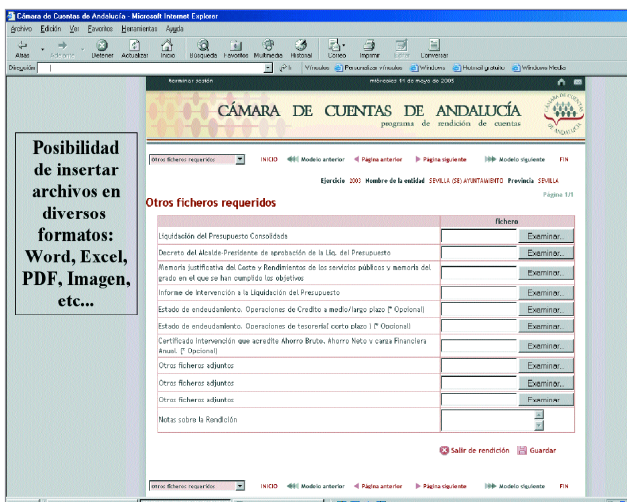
Cámara de Cuentas de Andalucía - Microsoft Internet Explorer

Archivo Edición Ver Favoritos Herramientas Ayuda

Atrás Adelante Detener Actualizar Inicio Búsqueda Favoritos Multimedia Historial Correo Imprimir Editar Conversar

Dirección

Vínculos Personalizar vínculos Windows Hotmail gratuito Windows Media

Terminar sesión miércoles 11 de mayo de 2005

CÁMARA DE CUENTAS DE ANDALUCÍA
programa de rendición de cuentas

Posibilidad de insertar archivos en diversos formatos: Word, Excel, PDF, Imagen, etc...

Otros ficheros requeridos INICIO Modelo anterior Página anterior Página siguiente Modelo siguiente FIN

Ejercicio 2003 Nombre de la entidad SEVILLA (SE) AYUNTAMIENTO Provincia SEVILLA

Página 1/1

Otros ficheros requeridos

| | fichero |
|---|---|
| Liquidación del Presupuesto Consolidada | Examinar... |
| Decreto del Alcalde-Presidente de aprobación de la Liq. del Presupuesto | Examinar... |
| Memoria justificativa del Coste y Rendimientos de los servicios públicos y memoria del grado en el que se han cumplido los objetivos | Examinar... |
| Informe de Intervención a la Liquidación del Presupuesto | Examinar... |
| Estado de endeudamiento. Operaciones de Credito a medio/largo plazo (* Opcional) | Examinar... |
| Estado de endeudamiento. Operaciones de tesorería corto plazo ( (* Opcional) | Examinar... |
| Certificado Intervención que acredite Ahorro Bruto, Ahorro Neto y carga Financiera Anual. (* Opcional) | Examinar... |
| Otros ficheros adjuntos | Examinar... |
| Otros ficheros adjuntos | Examinar... |
| Otros ficheros adjuntos | Examinar |
| Notas sobre la Rendición | |

Salir de rendición Guardar

Otros ficheros requeridos INICIO Modelo anterior Página anterior Página siguiente Modelo siguiente FIN